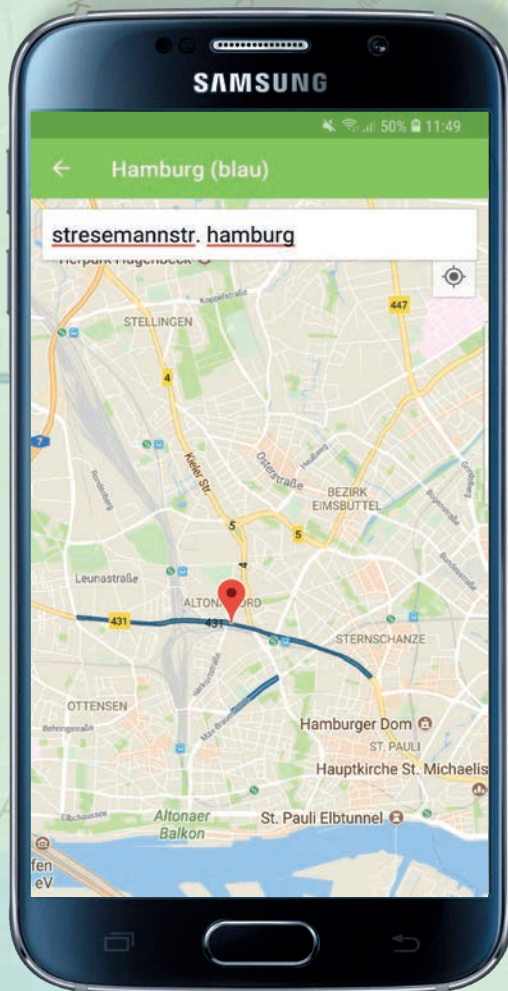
SAMSUNG

50% 11:49

Hamburg (blau)

stresemannstr. hamburg

Tierpark Hagenbeck

Koppelstraße

447

STELLINGEN

4

Kieler Str.

Osterstraße

Heußweg

BEZIRK EIMSBÜTTEL

5

5

4

Leunastraße

ALTONA-NORD

431

431

STERNSCHANZE

OTTENSEN

Behringstraße

Max-Brauer-Allee

Hamburger Dom

ST. PAULI

Hauptkirche St. Michaelis

Elbchaussee

Altonaer Balkon

St. Pauli Elbtunnel

fen eV